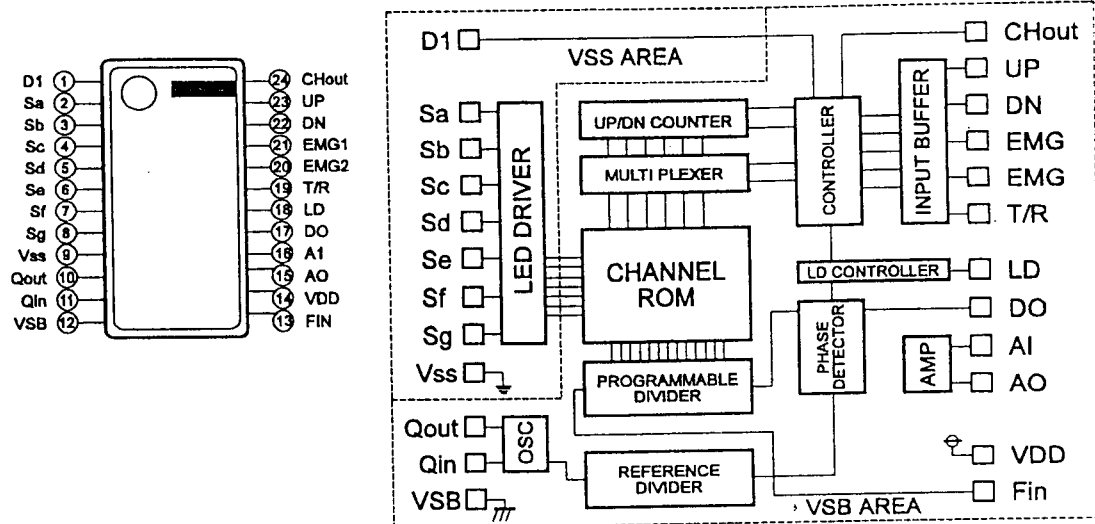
D1 1
Sa 2
Sb 3
Sc 4
Sd 5
Se 6
Sf 7
Sg 8
Vss 9
Qout 10
Qin 11
VSB 12

24 CHout
23 UP
22 DN
21 EMG1
20 EMG2
19 T/R
18 LD
17 DO
16 A1
15 AO
14 VDD
13 FIN

D1
VSS AREA
Sa
Sb
Sc
Sd
Se
Sf
Sg
Vss
LED DRIVER
UP/DN COUNTER
MULTI PLEXER
CHANNEL ROM
PROGRAMMABLE DIVIDER
CONTROLLER
INPUT BUFFER
LD CONTROLLER
PHASE DETECTOR
AMP
CHout
UP
DN
EMG
EMG
T/R
LD
DO
AI
AO
Qout
Qin
VSB
OSC
REFERENCE DIVIDER
VDD
Fin
VSB AREA